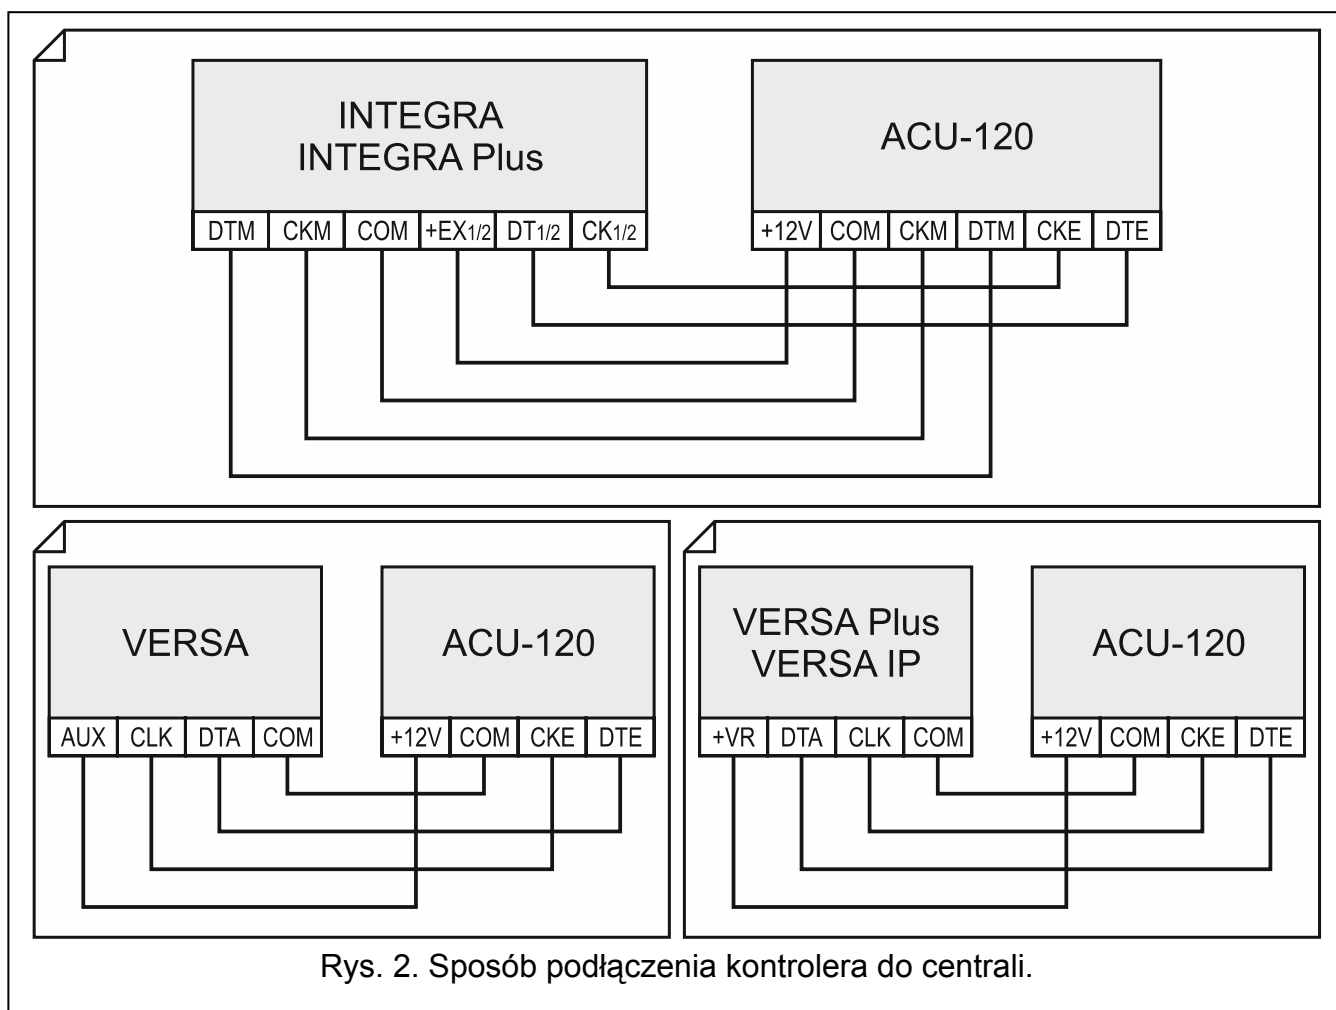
INTEGRA
INTEGRA Plus

DTM CKM COM +EX1/2 DT1/2 CK1/2

ACU-120

+12V COM CKM DTM CKE DTE

VERSA

AUX CLK DTA COM

ACU-120

+12V COM CKE DTE

VERSA Plus
VERSA IP

+VR DTA CLK COM

ACU-120

+12V COM CKE DTE

Rys. 2. Sposób podłączenia kontrolera do centrali.